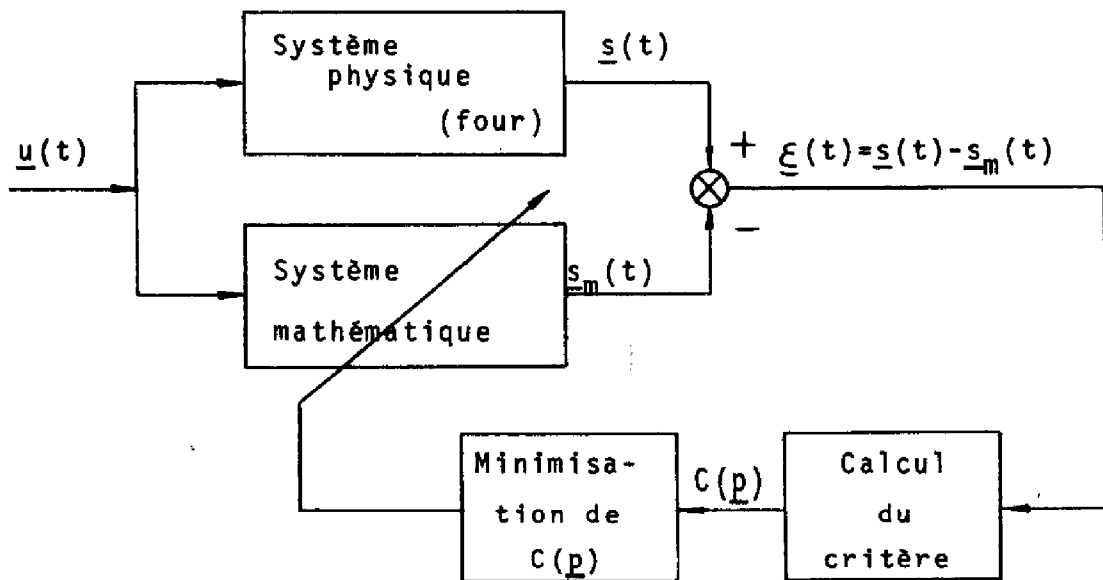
Système physique (four)

$\underline{s}(t)$

$\underline{u}(t)$

+ $\underline{\varepsilon}(t)=\underline{s}(t)-\underline{s}_m(t)$

−

Système mathématique

$\underline{s}_m(t)$

Minimisation de $C(\underline{p})$

$C(\underline{p})$

Calcul du critère